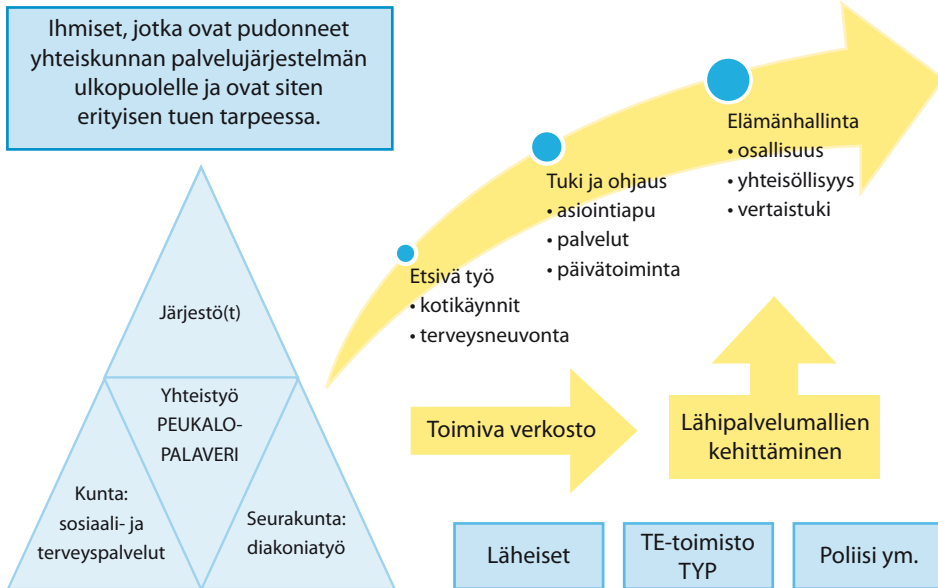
Ihmiset, jotka ovat pudonneet yhteiskunnan palvelujärjestelmän ulkopuolelle ja ovat siten erityisen tuen tarpeessa.

Järjestö(t)

Yhteistyö PEUKALO-PALAVERI

Kunta: sosiaali- ja terveyspalvelut

Seurakunta: diakoniatyö

Etsivä työ
• kotikäynnit
• terveysneuvonta

Tuki ja ohjaus
• asiointiapu
• palvelut
• päivätoiminta

Elämänhallinta
• osallisuus
• yhteisöllisyys
• vertaistuki

Toimiva verkosto

Lähipalvelumallien kehittäminen

Läheiset

TE-toimisto TYP

Poliisi ym.